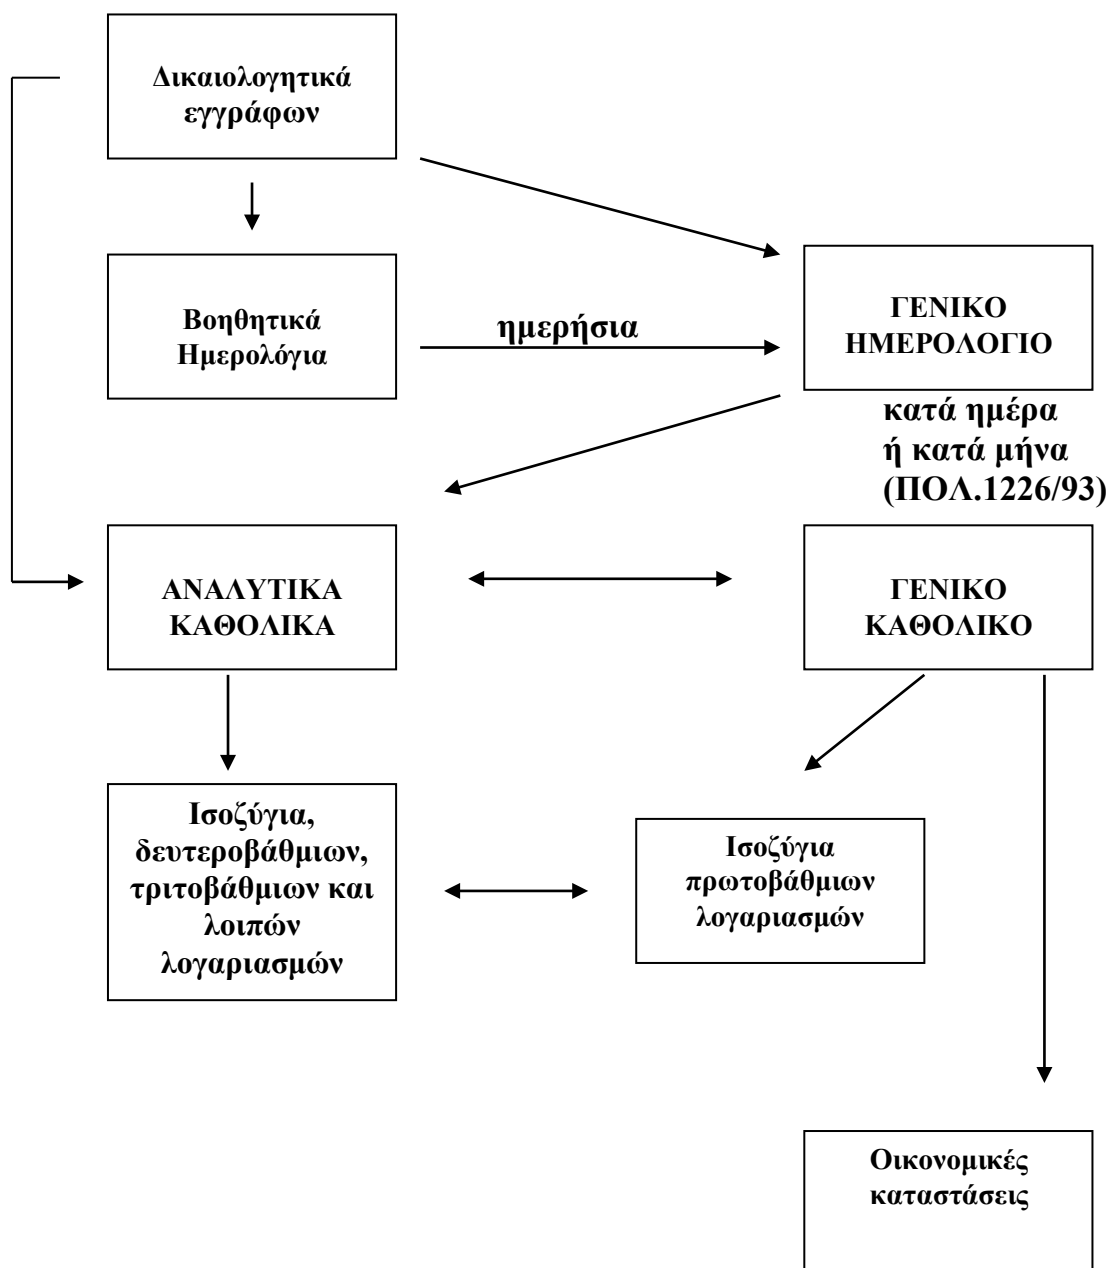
Δικαιολογητικά εγγράφων

Βοηθητικά Ημερολόγια

ημερήσια

ΓΕΝΙΚΟ ΗΜΕΡΟΛΟΓΙΟ

κατά ημέρα ή κατά μήνα (ΠΟΛ.1226/93)

ΑΝΑΛΥΤΙΚΑ ΚΑΘΟΛΙΚΑ

ΓΕΝΙΚΟ ΚΑΘΟΛΙΚΟ

Ισοζύγια, δευτεροβάθμιων, τριτοβάθμιων και λοιπών λογαριασμών

Ισοζύγια πρωτοβάθμιων λογαριασμών

Οικονομικές καταστάσεις